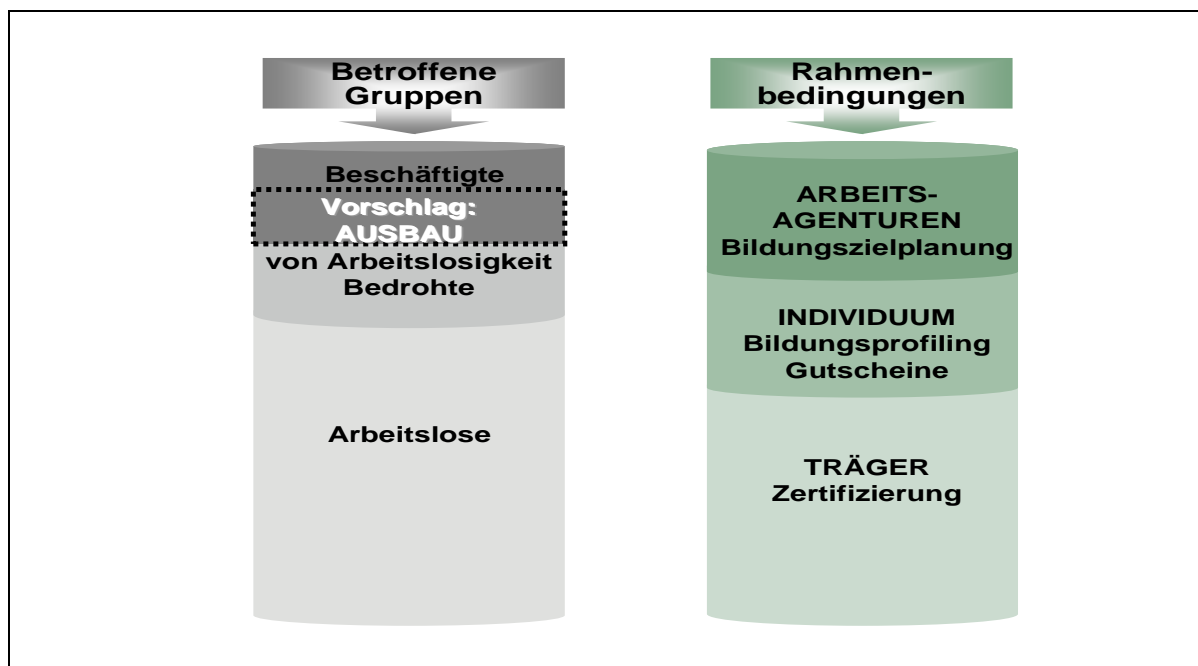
Betroffene Gruppen

Beschäftigte

Vorschlag: AUSBAU

von Arbeitslosigkeit Bedrohte

Arbeitslose

Rahmenbedingungen

ARBEITS-AGENTUREN Bildungszielplanung

INDIVIDUUM Bildungsprofiling Gutscheine

TRÄGER Zertifizierung